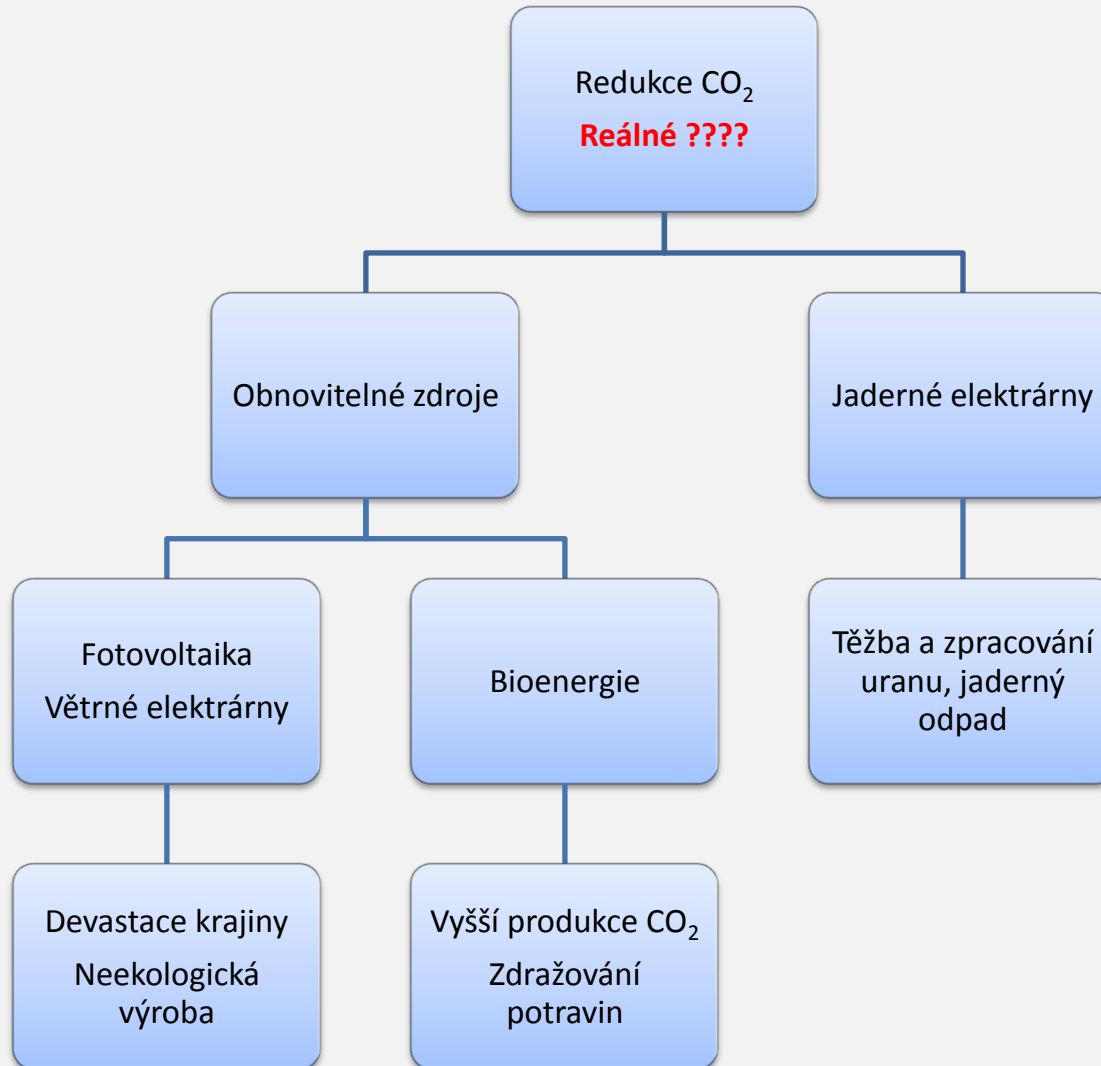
Redukce $CO_2$
Reálné ????

Obnovitelné zdroje

Jaderné elektrárny

Fotovoltaika
Větrné elektrárny

Bioenergie

Těžba a zpracování uranu, jaderný odpad

Devastace krajiny
Neekologická výroba

Vyšší produkce $CO_2$
Zdražování potravin